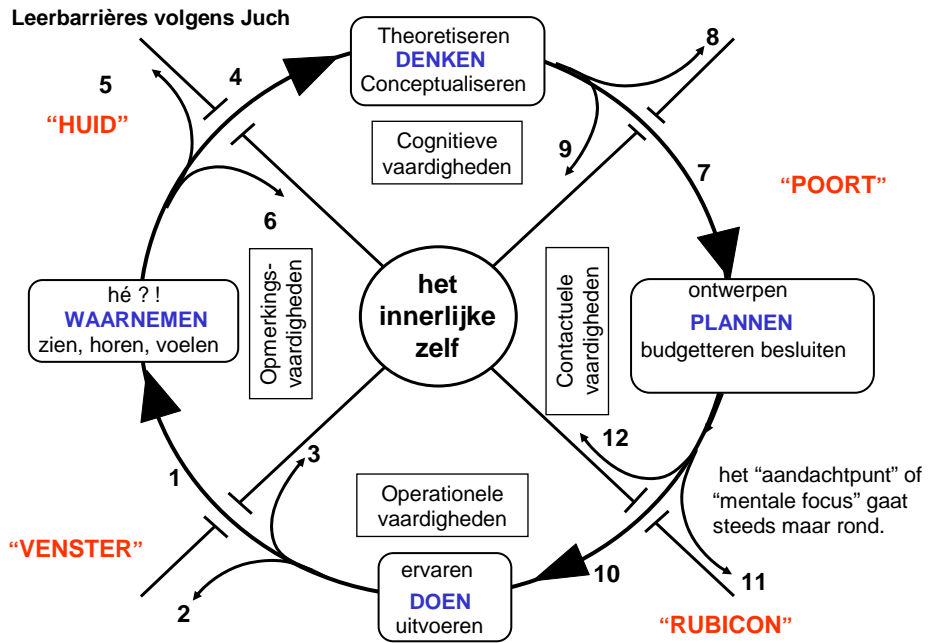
Leerbarrières volgens Juch

Theoretiseren
DENKEN
Conceptualiseren

8

5

4

"HUID"

Cognitieve vaardigheden

9

7

"POORT"

6

Opmerkingsvaardigheden

het innerlijke zelf

Contactuele vaardigheden

hé ? !
WAARNEMEN
zien, horen, voelen

ontwerpen
PLANNEN
budgetteren besluiten

12

3

1

het "aandachtpunt" of "mentale focus" gaat steeds maar rond.

Operationele vaardigheden

"VENSTER"

ervaren
DOEN
uitvoeren

10

11

2

"RUBICON"